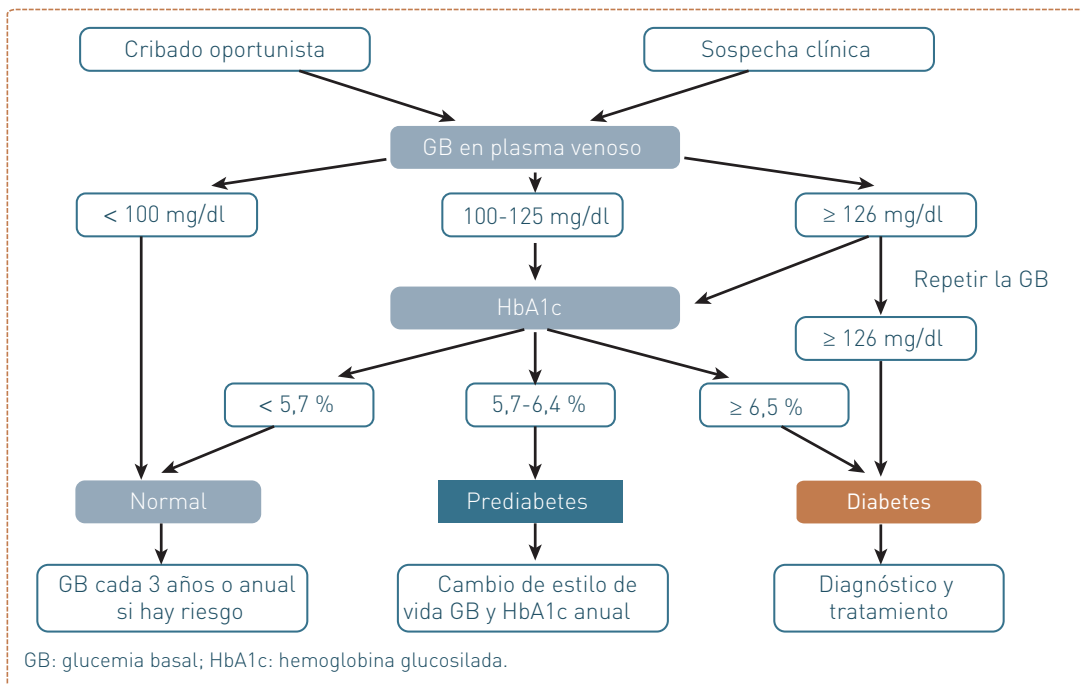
Cribado oportunista

Sospecha clínica

GB en plasma venoso

< 100 mg/dl

100-125 mg/dl

≥ 126 mg/dl

Repetir la GB

HbA1c

≥ 126 mg/dl

< 5,7 %

5,7-6,4 %

≥ 6,5 %

Normal

Prediabetes

Diabetes

GB cada 3 años o anual si hay riesgo

Cambio de estilo de vida GB y HbA1c anual

Diagnóstico y tratamiento

GB: glucemia basal; HbA1c: hemoglobina glucosilada.